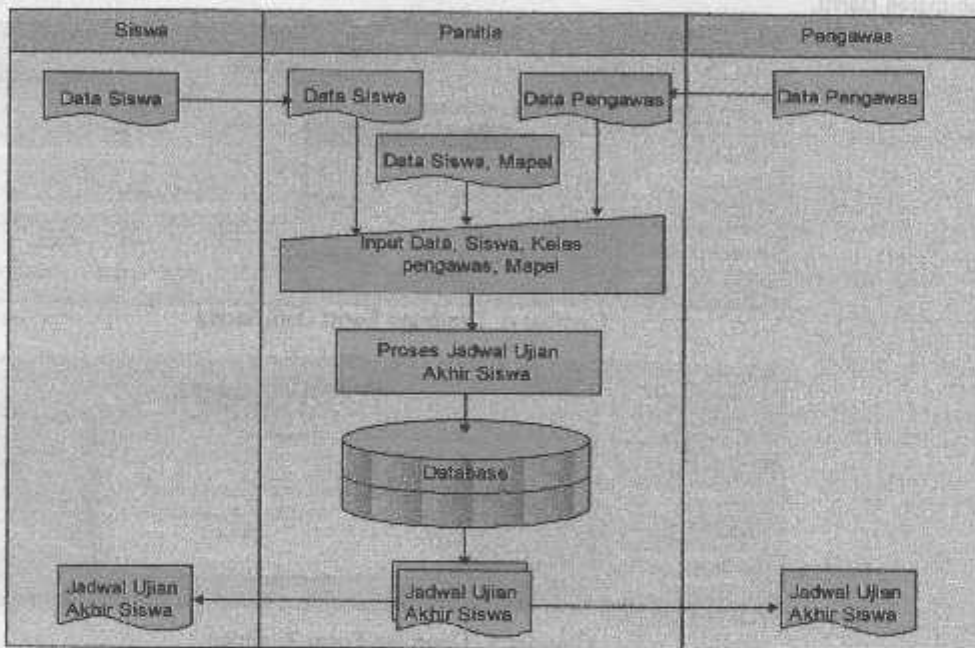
Siswa

Panitia

Pengawas

Data Siswa

Data Siswa

Data Pengawas

Data Pengawas

Data Siswa, Mapel

Input Data, Siswa, Kelas pengawas, Mapel

Proses Jadwal Ujian Akhir Siswa

Database

Jadwal Ujian Akhir Siswa

Jadwal Ujian Akhir Siswa

Jadwal Ujian Akhir Siswa